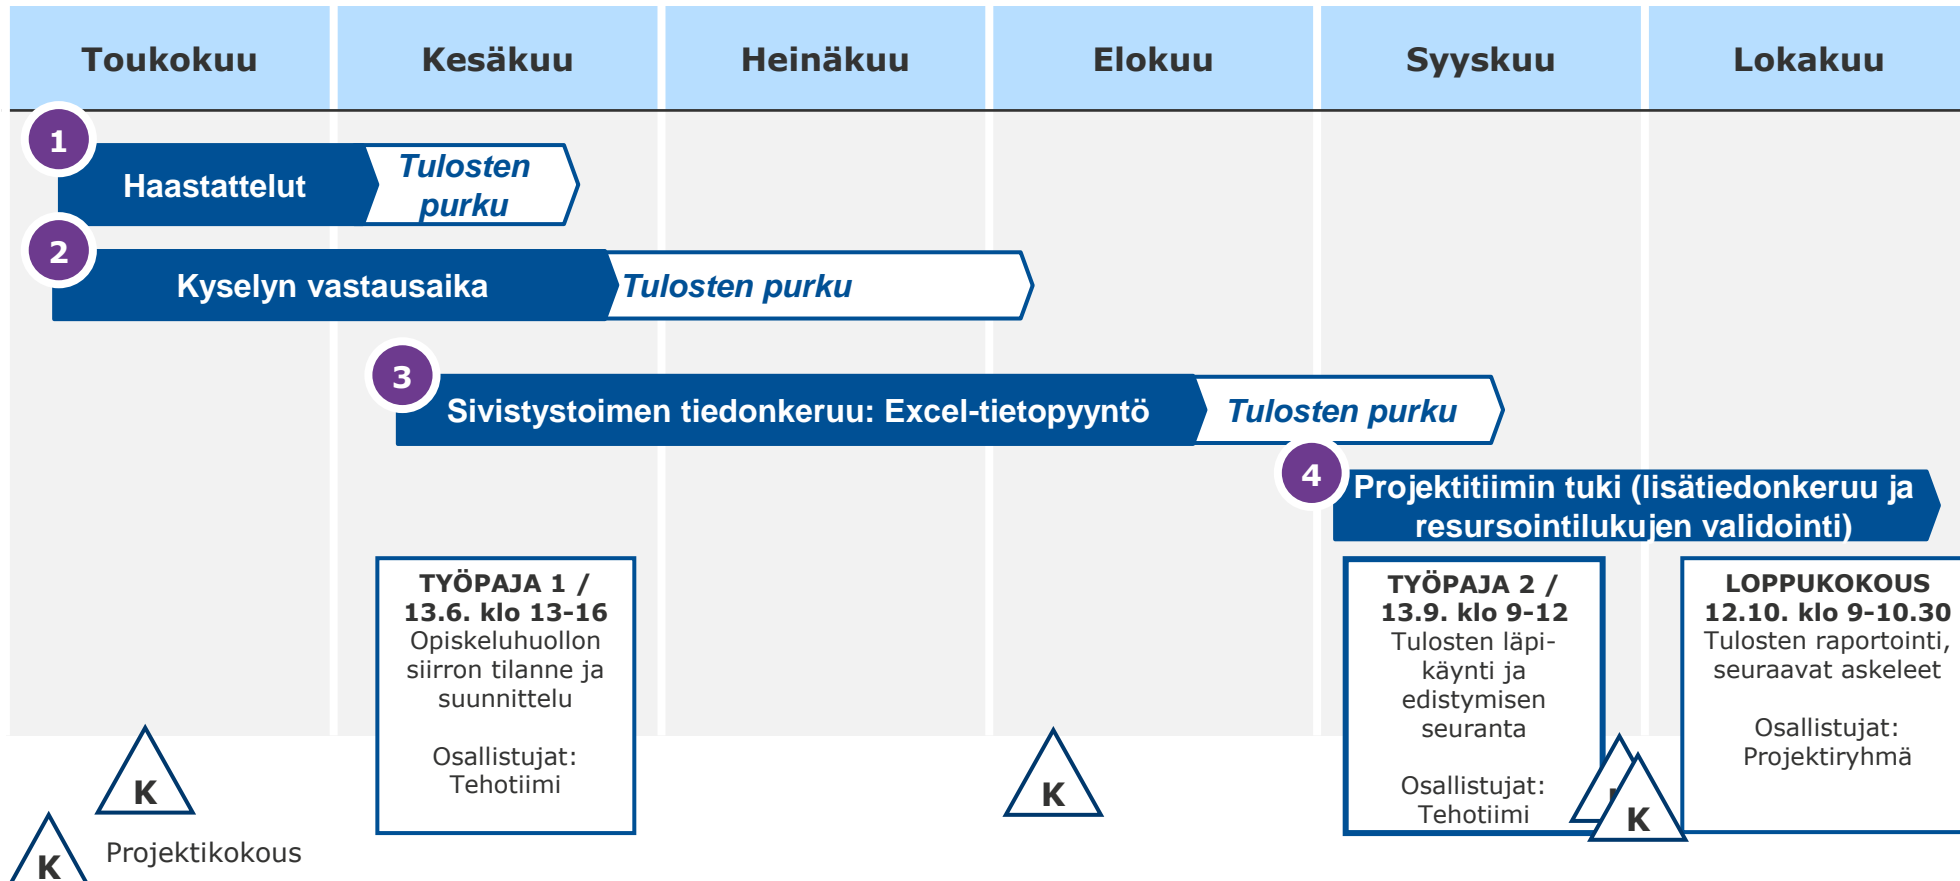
| Toukokuu | Kesäkuu | Heinäkuu | Elokuu | Syyskuu | Lokakuu |
|---|---|---|---|---|---|

1 Haastattelut Tulosten purku

2 Kyselyn vastausaika Tulosten purku

3 Sivistystoimen tiedonkeruu: Excel-tietopyyntö Tulosten purku

4 Projektitiimin tuki (lisätiedonkeruu ja resursointilukujen validointi)

TYÖPAJA 1 / 13.6. klo 13-16
Opiskeluhuollon siirron tilanne ja suunnittelu

Osallistujat: Tehotiimi

TYÖPAJA 2 / 13.9. klo 9-12
Tulosten läpikäynti ja edistymisen seuranta

Osallistujat: Tehotiimi

LOPPUKOKOUS 12.10. klo 9-10.30
Tulosten raportointi, seuraavat askeleet

Osallistujat: Projektiryhmä

K

K

K

K

K Projektikokous